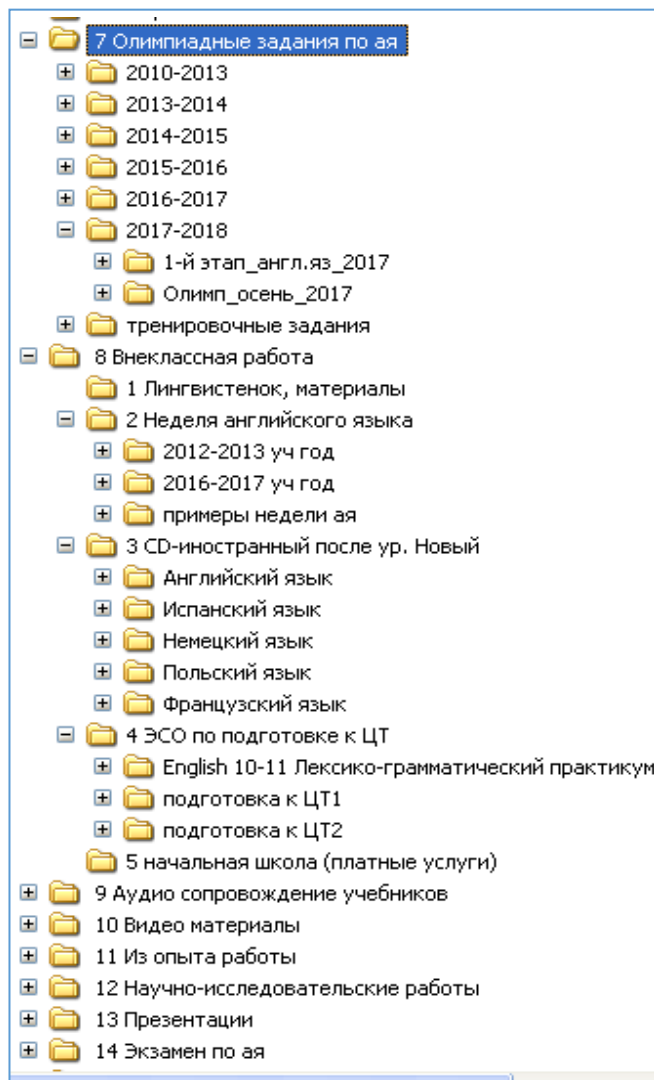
7 Олимпиадные задания по ая
2010-2013
2013-2014
2014-2015
2015-2016
2016-2017
2017-2018
1-й этап_англ.яз_2017
Олимп_осень_2017
тренировочные задания
8 Внеклассная работа
1 Лингвистенок, материалы
2 Неделя английского языка
2012-2013 уч год
2016-2017 уч год
примеры недели ая
3 CD-иностранный после ур. Новый
Английский язык
Испанский язык
Немецкий язык
Польский язык
Французский язык
4 ЭСО по подготовке к ЦТ
English 10-11 Лексико-грамматический практикум
подготовка к ЦТ1
подготовка к ЦТ2
5 начальная школа (платные услуги)
9 Аудио сопровождение учебников
10 Видео материалы
11 Из опыта работы
12 Научно-исследовательские работы
13 Презентации
14 Экзамен по ая